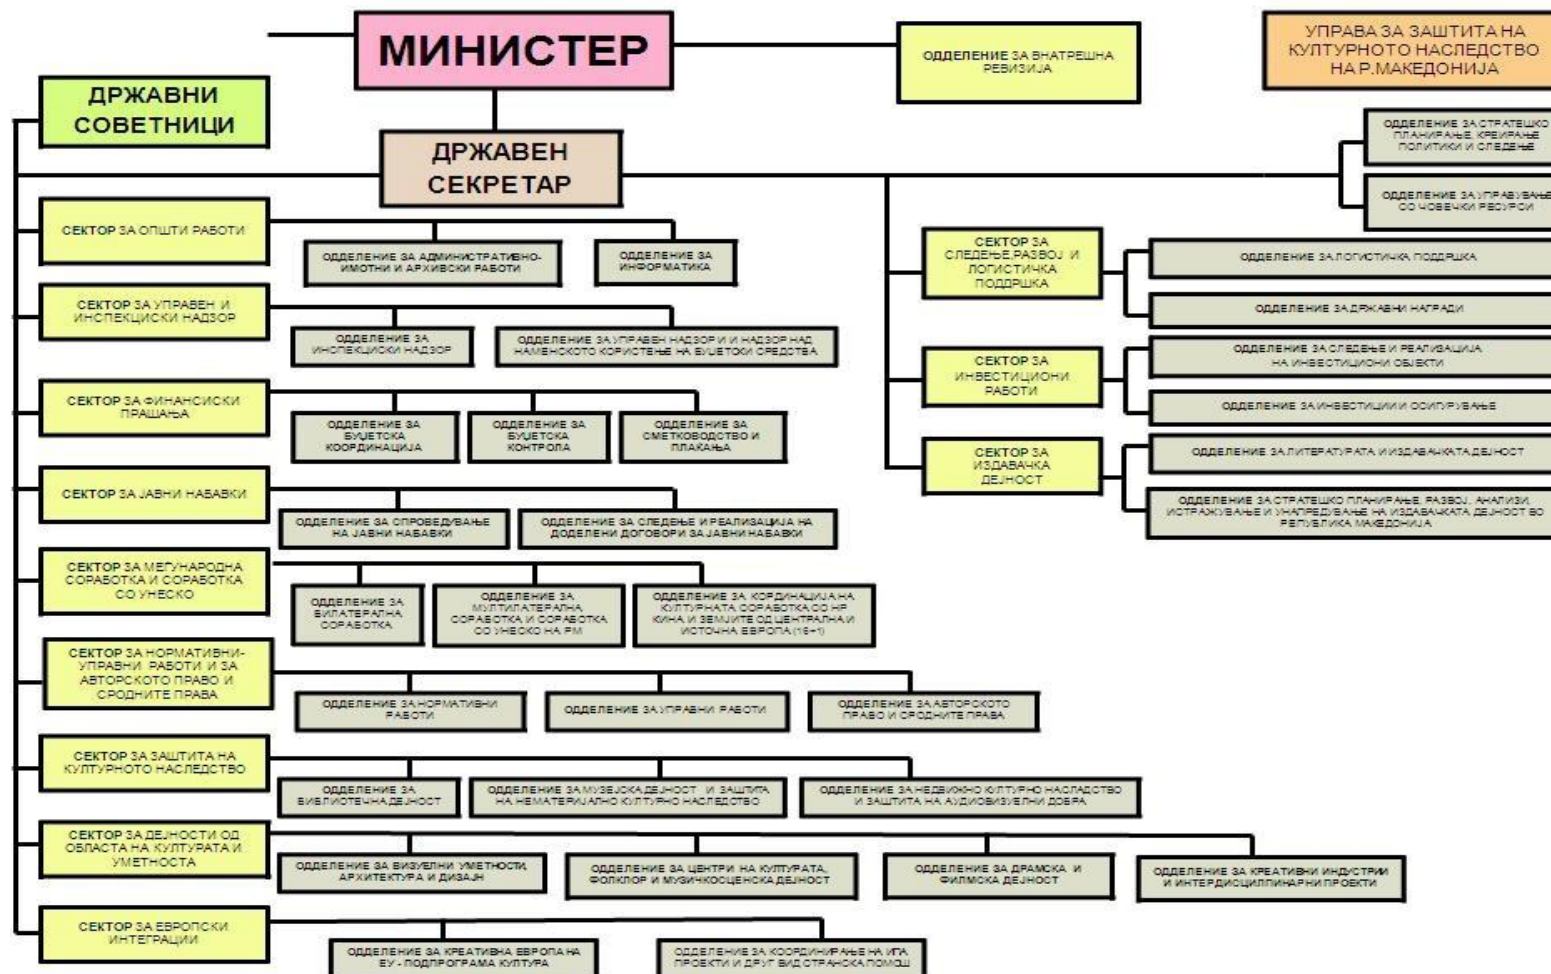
МИНИСТЕР

ОДДЕЛЕНИЕ ЗА ВНАТРЕШНА РЕВИЗИЈА

УПРАВА ЗА ЗАШТИТА НА КУЛТУРНОТО НАСЛЕДСТВО НА Р.МАКЕДОНИЈА

ДРЖАВНИ СОВЕТНИЦИ

ДРЖАВЕН СЕКРЕТАР

ОДДЕЛЕНИЕ ЗА СТРАТЕШКО ПЛАНИРАЊЕ КРЕИРАЊЕ ПОЛИТИКИ И СЛЕДЕЊЕ

ОДДЕЛЕНИЕ ЗА УПРАВУВАЊЕ СО ЧОВЕЧКИ РЕСУРСИ

СЕКТОР ЗА ОПШТИ РАБОТИ

ОДДЕЛЕНИЕ ЗА АДМИНИСТРАТИВНО-ИМОТНИ И АРХИВСКИ РАБОТИ

ОДДЕЛЕНИЕ ЗА ИНФОРМАТИКА

СЕКТОР ЗА СЛЕДЕЊЕ,РАЗВОЈ И ЛОГИСТИЧКА ПОДДРШКА

ОДДЕЛЕНИЕ ЗА ЛОГИСТИЧКА ПОДДРШКА

ОДДЕЛЕНИЕ ЗА ДРЖАВНИ НАГРАДИ

СЕКТОР ЗА УПРАВЕН И ИНСПЕКЦИСКИ НАДЗОР

ОДДЕЛЕНИЕ ЗА ИНСПЕКЦИСКИ НАДЗОР

ОДДЕЛЕНИЕ ЗА УПРАВЕН НАДЗОР И И НАДЗОР НАД НАМЕНСКОТО КОРИСТЕЊЕ НА БУЏЕТСКИ СРЕДСТВА

СЕКТОР ЗА ИНВЕСТИЦИОНИ РАБОТИ

ОДДЕЛЕНИЕ ЗА СЛЕДЕЊЕ И РЕАЛИЗАЦИЈА НА ИНВЕСТИЦИОНИ ОБЈЕКТИ

ОДДЕЛЕНИЕ ЗА ИНВЕСТИЦИИ И ОСИГУРУВАЊЕ

СЕКТОР ЗА ФИНАНСИСКИ ПРАШАЊА

ОДДЕЛЕНИЕ ЗА БУЏЕТСКА КООРДИНАЦИЈА

ОДДЕЛЕНИЕ ЗА БУЏЕТСКА КОНТРОЛА

ОДДЕЛЕНИЕ ЗА СМЕТКОВОДСТВО И ПЛАЌАЊА

СЕКТОР ЗА ИЗДАВАЧКА ДЕЈНОСТ

ОДДЕЛЕНИЕ ЗА ЛИТЕРАТУРАТА И ИЗДАВАЧКАТА ДЕЈНОСТ

ОДДЕЛЕНИЕ ЗА СТРАТЕШКО ПЛАНИРАЊЕ, РАЗВОЈ, АНАЛИЗИ, ИСТРАЖУВАЊЕ И УНАПРЕДУВАЊЕ НА ИЗДАВАЧКАТА ДЕЈНОСТ ВО РЕПУБЛИКА МАКЕДОНИЈА

СЕКТОР ЗА ЈАВНИ НАБАВКИ

ОДДЕЛЕНИЕ ЗА СПРОВЕДУВАЊЕ НА ЈАВНИ НАБАВКИ

ОДДЕЛЕНИЕ ЗА СЛЕДЕЊЕ И РЕАЛИЗАЦИЈА НА ДОДЕЛЕНИ ДОГОВОРИ ЗА ЈАВНИ НАБАВКИ

СЕКТОР ЗА МЕЃУНАРОДНА СОРАБОТКА И СОРАБОТКА СО УНЕСКО

ОДДЕЛЕНИЕ ЗА БИЛАТЕРАЛНА СОРАБОТКА

ОДДЕЛЕНИЕ ЗА МУЛТИЛАТЕРАЛНА СОРАБОТКА И СОРАБОТКА СО УНЕСКО НА РМ

ОДДЕЛЕНИЕ ЗА КООРДИНАЦИЈА НА КУЛТУРНАТА СОРАБОТКА СО НР КИНА И ЗЕМЈИТЕ ОД ЦЕНТРАЛНА И ИСТОЧНА ЕВРОПА (16+1)

СЕКТОР ЗА НОРМАТИВНИ-УПРАВНИ РАБОТИ И ЗА АВТОРСКОТО ПРАВО И СРОДНИТЕ ПРАВА

ОДДЕЛЕНИЕ ЗА НОРМАТИВНИ РАБОТИ

ОДДЕЛЕНИЕ ЗА УПРАВНИ РАБОТИ

ОДДЕЛЕНИЕ ЗА АВТОРСКОТО ПРАВО И СРОДНИТЕ ПРАВА

СЕКТОР ЗА ЗАШТИТА НА КУЛТУРНОТО НАСЛЕДСТВО

ОДДЕЛЕНИЕ ЗА БИБЛИОТЕЧНА ДЕЈНОСТ

ОДДЕЛЕНИЕ ЗА МУЗЕЈСКА ДЕЈНОСТ И ЗАШТИТА НА НЕМАТЕРИЈАЛНО КУЛТУРНО НАСЛЕДСТВО

ОДДЕЛЕНИЕ ЗА НЕДВИЖНО КУЛТУРНО НАСЛЕДСТВО И ЗАШТИТА НА АУДИОВИЗУЕЛНИ ДОБРА

СЕКТОР ЗА ДЕЈНОСТИ ОД ОБЛАСТА НА КУЛТУРАТА И УМЕТНОСТА

ОДДЕЛЕНИЕ ЗА ВИЗУЕЛНИ УМЕТНОСТИ АРХИТЕКТУРА И ДИЗАЈН

ОДДЕЛЕНИЕ ЗА ЦЕНТРИ НА КУЛТУРАТА, ФОЛКЛОР И МУЗИЧКОСЦЕНСКА ДЕЈНОСТ

ОДДЕЛЕНИЕ ЗА ДРАМСКА И ФИЛМСКА ДЕЈНОСТ

ОДДЕЛЕНИЕ ЗА КРЕАТИВНИ ИНДУСТРИИ И ИНТЕРДИСЦИПЛИНАРНИ ПРОЕКТИ

СЕКТОР ЗА ЕВРОПСКИ ИНТЕГРАЦИИ

ОДДЕЛЕНИЕ ЗА КРЕАТИВНА ЕВРОПА НА ЕУ - ПОДПРОГРАМА КУЛТУРА

ОДДЕЛЕНИЕ ЗА КООРДИНИРАЊЕ НА ИПА ПРОЕКТИ И ДРУГ ВИД СТРАНСКА ПОМОШ